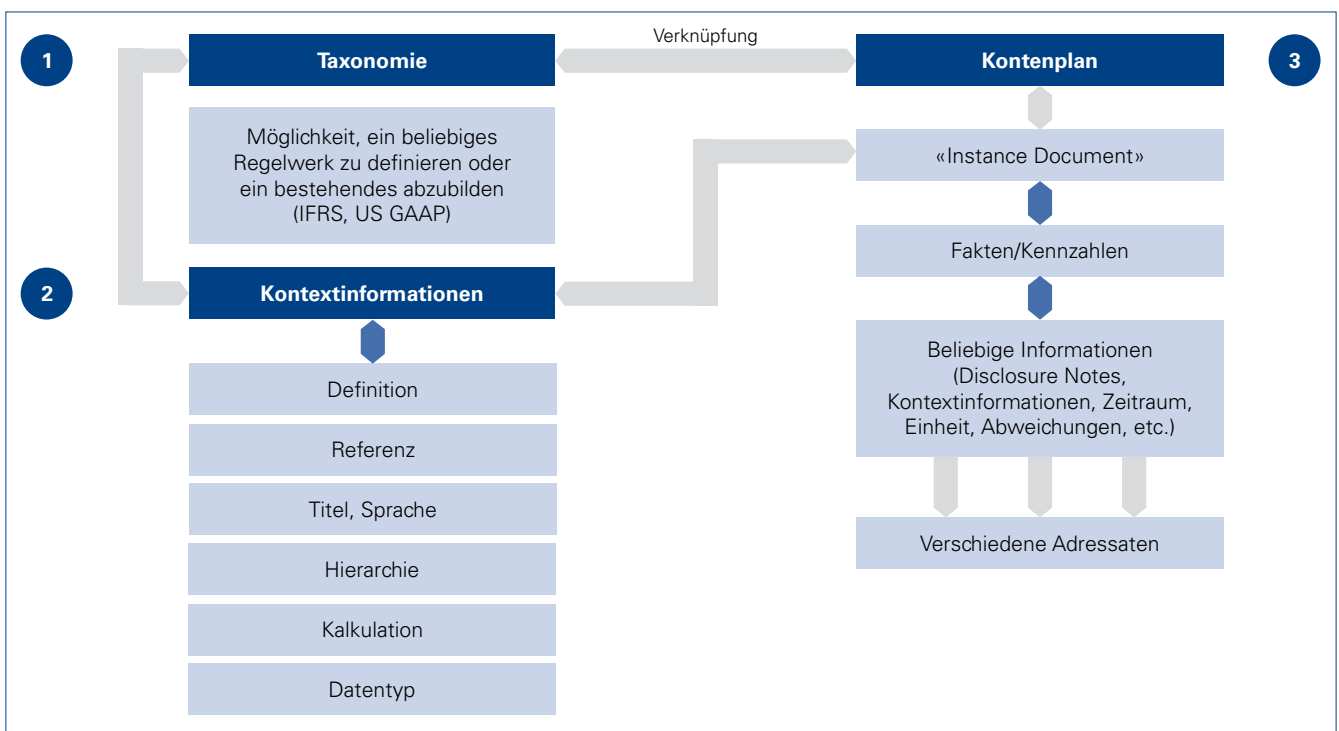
1

Taxonomie

Verknüpfung

Kontenplan

3

Möglichkeit, ein beliebiges Regelwerk zu definieren oder ein bestehendes abzubilden (IFRS, US GAAP)

«Instance Document»

Fakten/Kennzahlen

2

Kontextinformationen

Definition

Referenz

Titel, Sprache

Hierarchie

Kalkulation

Datentyp

Beliebige Informationen (Disclosure Notes, Kontextinformationen, Zeitraum, Einheit, Abweichungen, etc.)

Verschiedene Adressaten